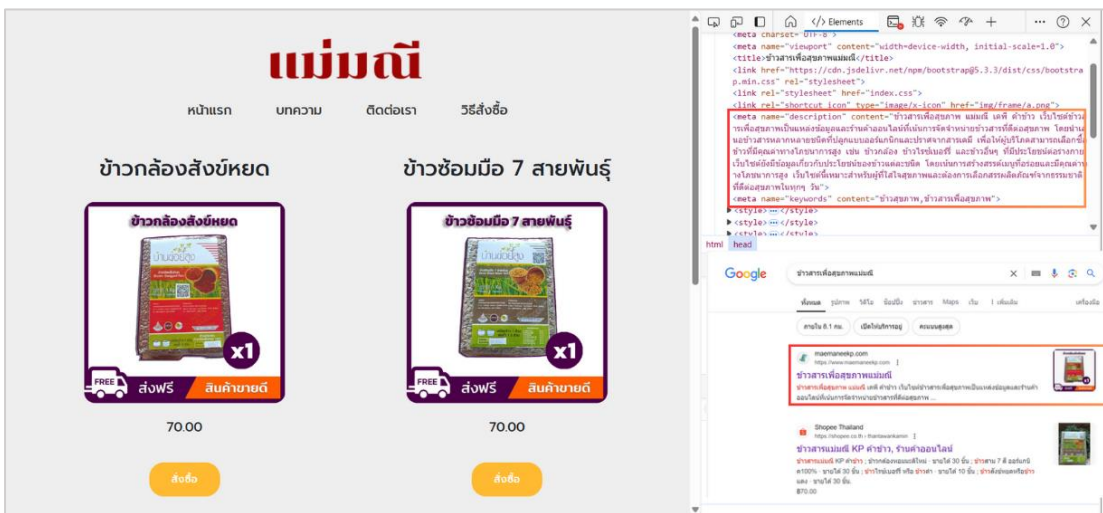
แม่มณี

หน้าแรก บทความ ติดต่อเรา วิธีสั่งซื้อ

ข้าวกล้องสังข์หยด

ข้าวกล้องสังข์หยด

บ้านอ้อมสุข

x1

FREE ส่งฟรี สินค้าขายดี

70.00

สั่งซื้อ

ข้าวซ้อมมือ 7 สายพันธุ์

ข้าวซ้อมมือ 7 สายพันธุ์

บ้านอ้อมสุข

x1

FREE ส่งฟรี สินค้าขายดี

70.00

สั่งซื้อ

</> Elements

<meta charset="UTF-8">
<meta name="viewport" content="width=device-width, initial-scale=1.0">
<title>ข้าวสารเพื่อสุขภาพแม่มณี</title>
<link href="https://cdn.jsdelivr.net/npm/bootstrap@5.3.3/dist/css/bootstrap.min.css" rel="stylesheet">
<link rel="stylesheet" href="index.css">
<link rel="shortcut icon" type="image/x-icon" href="img/frame/a.png">
<meta name="description" content="ข้าวสารเพื่อสุขภาพ แม่มณี เคพี ค้าข้าว เว็บไซต์ข้าวสารเพื่อสุขภาพเป็นแหล่งข้อมูลและร้านค้าออนไลน์ที่เน้นการจัดจำหน่ายข้าวสารที่ดีต่อสุขภาพ โดยนำเสนอข้าวสารหลากหลายชนิดที่ปลูกแบบออร์แกนิกและปราศจากสารเคมี เพื่อให้ผู้บริโภคสามารถเลือกซื้อข้าวที่มีคุณค่าทางโภชนาการสูง เช่น ข้าวกล้อง ข้าวไรซ์เบอร์รี่ และข้าวอื่นๆ ที่มีประโยชน์ต่อร่างกาย เว็บไซต์ยังมีข้อมูลเกี่ยวกับประโยชน์ของข้าวแต่ละชนิด โดยเน้นการสร้างสรรค์เมนูที่อร่อยและมีคุณค่าทางโภชนาการสูง เว็บไซต์นี้เหมาะสำหรับผู้ที่ใส่ใจสุขภาพและต้องการเลือกสรรผลิตภัณฑ์จากธรรมชาติที่ดีต่อสุขภาพในทุกๆ วัน">
<meta name="keywords" content="ข้าวสุขภาพ,ข้าวสารเพื่อสุขภาพ">
▶ <style> ··· </style>
▶ <style> ··· </style>
▶ <style> ··· </style>

html head

Google

ข้าวสารเพื่อสุขภาพแม่มณี

ทั้งหมด รูปภาพ วิดีโอ ช้อปปิ้ง ข่าวสาร Maps เล่ม เพิ่มเติม เครื่องมือ

ภายใน 8.1 กม. เปิดให้บริการอยู่ คะแนนสูงสุด

maemaneekp.com
https://www.maemaneekp.com
ข้าวสารเพื่อสุขภาพแม่มณี
ข้าวสารเพื่อสุขภาพ แม่มณี เคพี ค้าข้าว เว็บไซต์ข้าวสารเพื่อสุขภาพเป็นแหล่งข้อมูลและร้านค้าออนไลน์ที่เน้นการจัดจำหน่ายข้าวสารที่ดีต่อสุขภาพ ...

Shopee Thailand
https://shopee.co.th › thaniawankamin
ข้าวสารแม่มณี KP ค้าข้าว, ร้านค้าออนไลน์
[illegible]
฿70.00